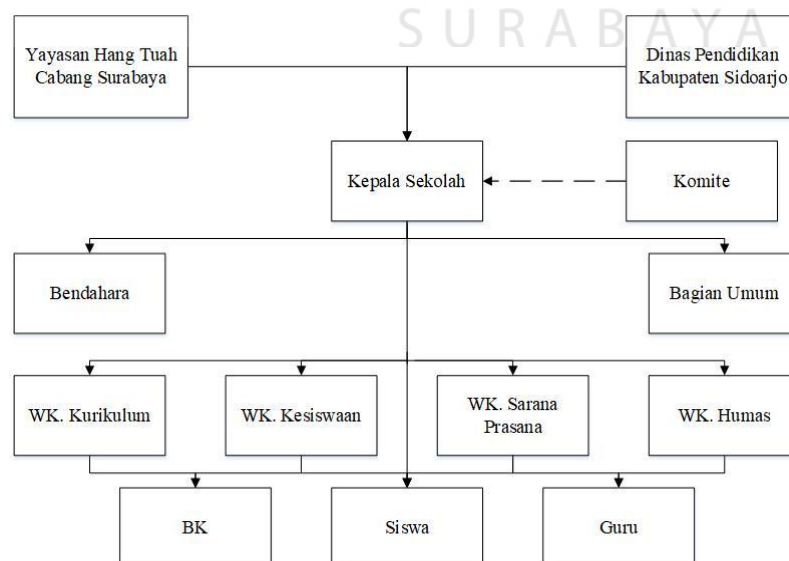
SURABAYA

Yayasan Hang Tuah Cabang Surabaya

Dinas Pendidikan Kabupaten Sidoarjo

Kepala Sekolah

Komite

Bendahara

Bagian Umum

WK. Kurikulum

WK. Kesiswaan

WK. Sarana Prasana

WK. Humas

BK

Siswa

Guru